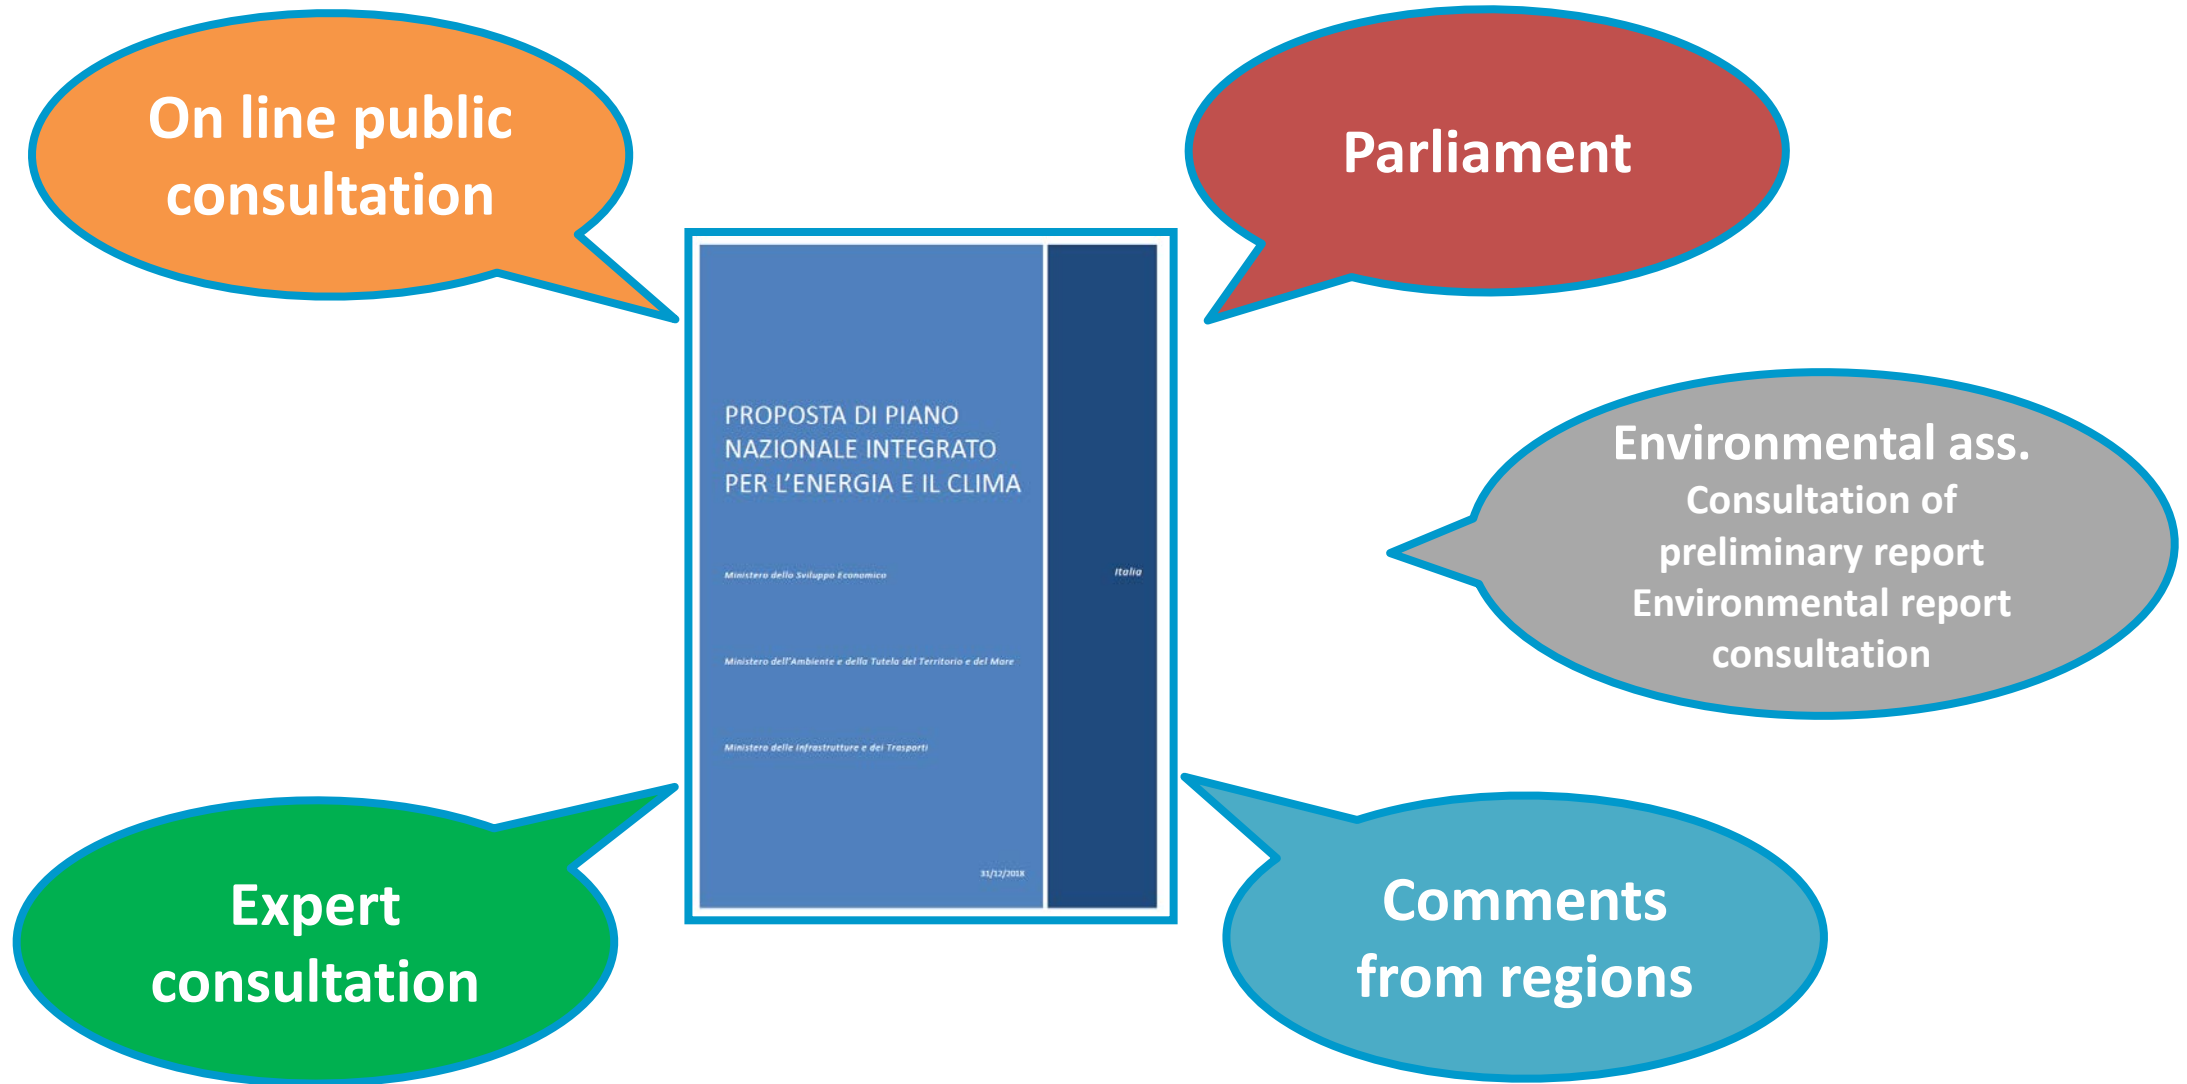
On line public consultation

Parliament

PROPOSTA DI PIANO NAZIONALE INTEGRATO PER L'ENERGIA E IL CLIMA

Ministero dello Sviluppo Economico

Ministero dell'Ambiente e della Tutela del Territorio e del Mare

Ministero delle Infrastrutture e dei Trasporti

31/12/2018

Italia

Environmental ass.
Consultation of preliminary report
Environmental report consultation

Expert consultation

Comments from regions